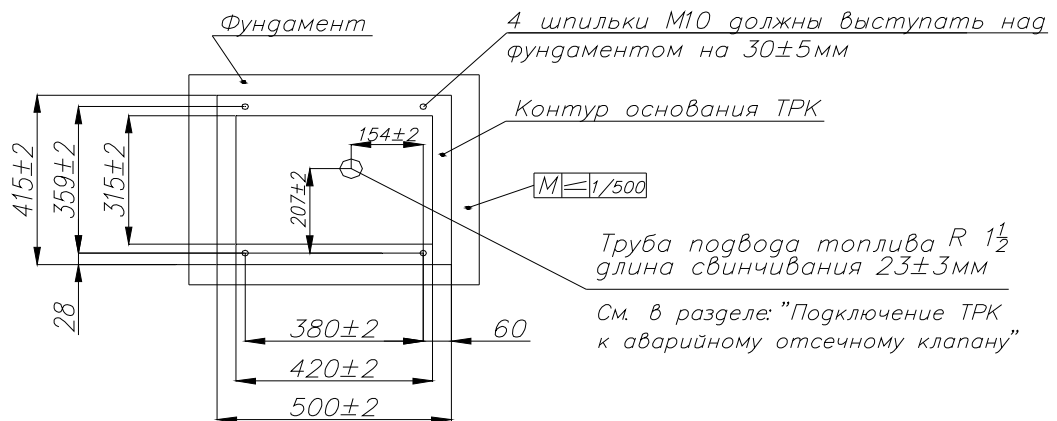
Фундамент

4 шпильки М10 должны выступать над фундаментом на 30±5мм

Контур основания ТРК

154±2

415±2

359±2

315±2

207±2

M = 1/500

Труба подвода топлива $R\ 1\frac{1}{2}$ длина свинчивания 23±3мм

28

См. в разделе: "Подключение ТРК к аварийному отсечному клапану"

380±2

60

420±2

500±2